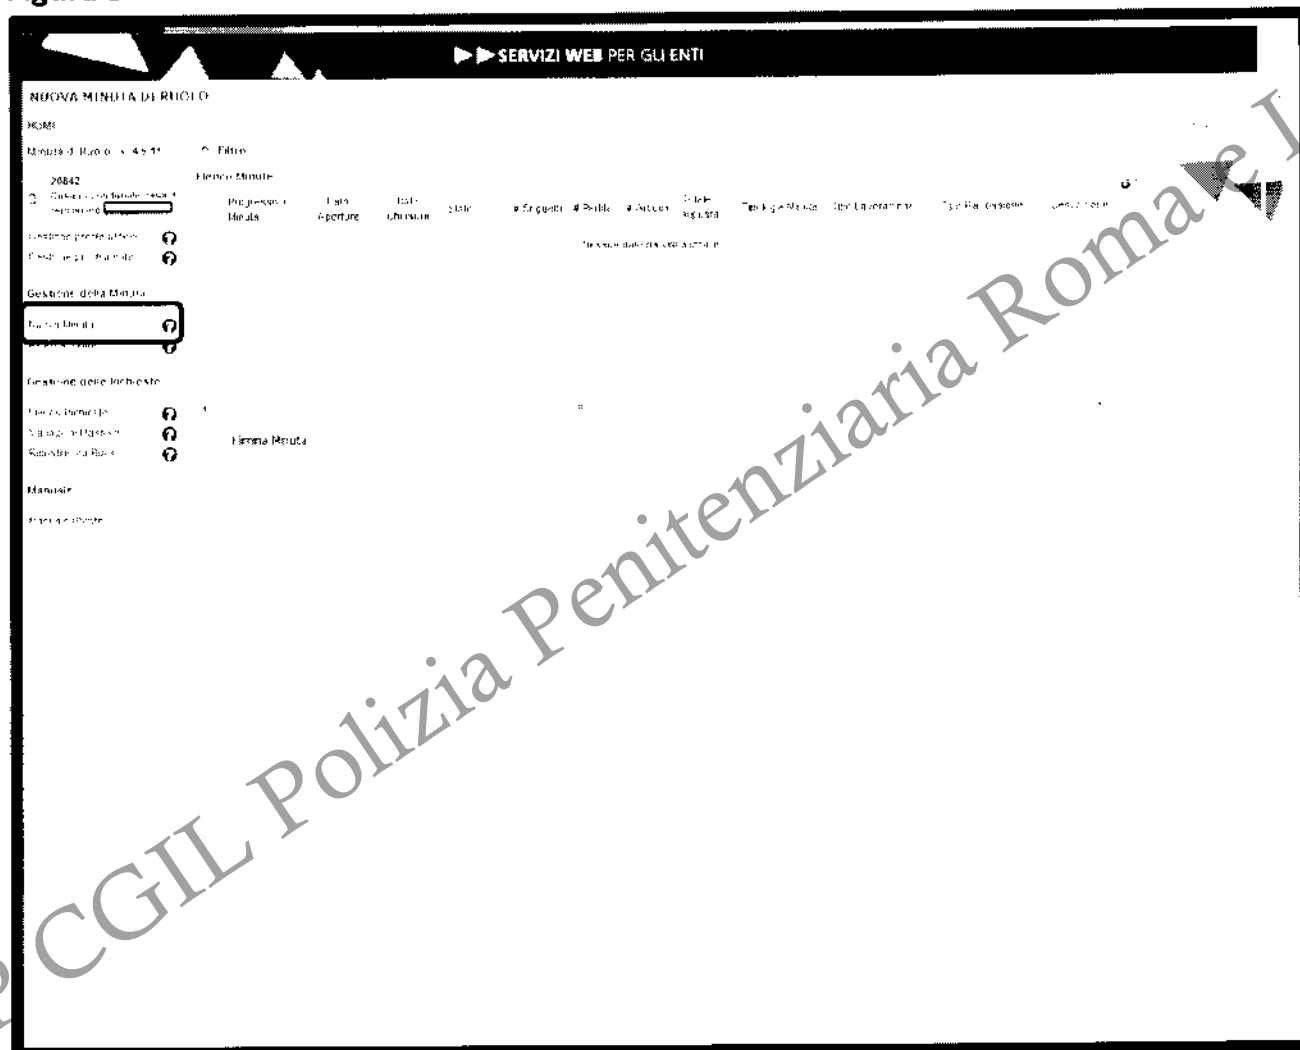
SERVIZI WEB PER GLI ENTI

NUOVA MINUTA DI RUOLO

HOME

Minuta di Ruolo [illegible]

20842

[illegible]

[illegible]

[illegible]

Gestione della Minuta

Nuova Minuta

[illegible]

Gestione delle Richieste

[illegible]

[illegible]

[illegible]

Manuale

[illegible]

Filtro

Elenco Minute

| Progressivo Minuta | Data Apertura | Data Chiusura | Stato | # Singoli | # Partite | # Articoli | Data Ricevuta | Tipologia Minuta | Tipo Lavorazione | Tipo Riscossione | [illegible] |
|---|---|---|---|---|---|---|---|---|---|---|---|

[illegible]

1

Firma Minuta

CGIL Polizia Penitenziaria Roma e Lazio